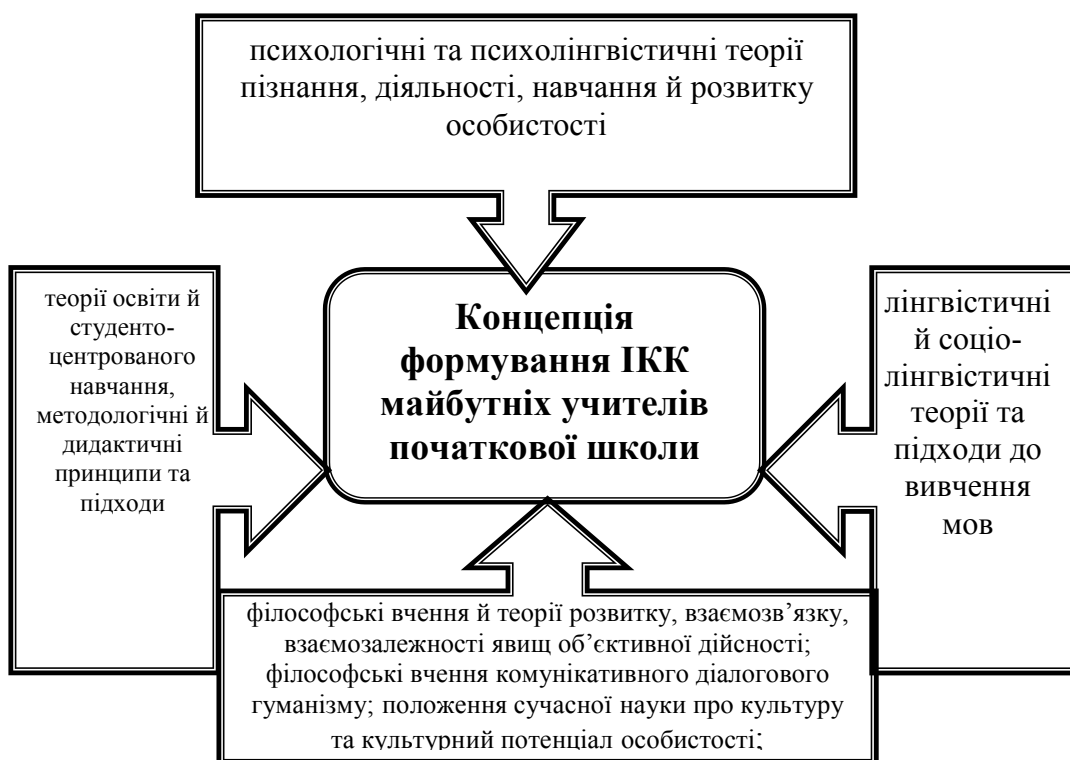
психологічні та психолінгвістичні теорії пізнання, діяльності, навчання й розвитку особистості

теорії освіти й студентоцентрованого навчання, методологічні й дидактичні принципи та підходи

Концепція формування ІКК майбутніх учителів початкової школи

лінгвістичні й соціолінгвістичні теорії та підходи до вивчення мов

філософські вчення й теорії розвитку, взаємозв'язку, взаємозалежності явищ об'єктивної дійсності; філософські вчення комунікативного діалогового гуманізму; положення сучасної науки про культуру та культурний потенціал особистості;